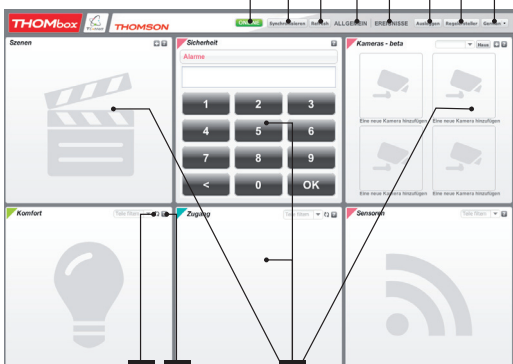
THOMbox THOMSON

ONLINE Synchronisieren Refresh ALLGEMEIN EREIGNISSE Anzeigen Ausgewählter Geräte

Szenen

Sicherheit

Alarme

1 2 3
4 5 6
7 8 9
< 0 OK

Kameras - beta

Neue

Eine neue Kamera hinzufügen Eine neue Kamera hinzufügen
Eine neue Kamera hinzufügen Eine neue Kamera hinzufügen

Komfort

Teile filtern

Zugang

Teile filtern

Sensoren

Teile filtern